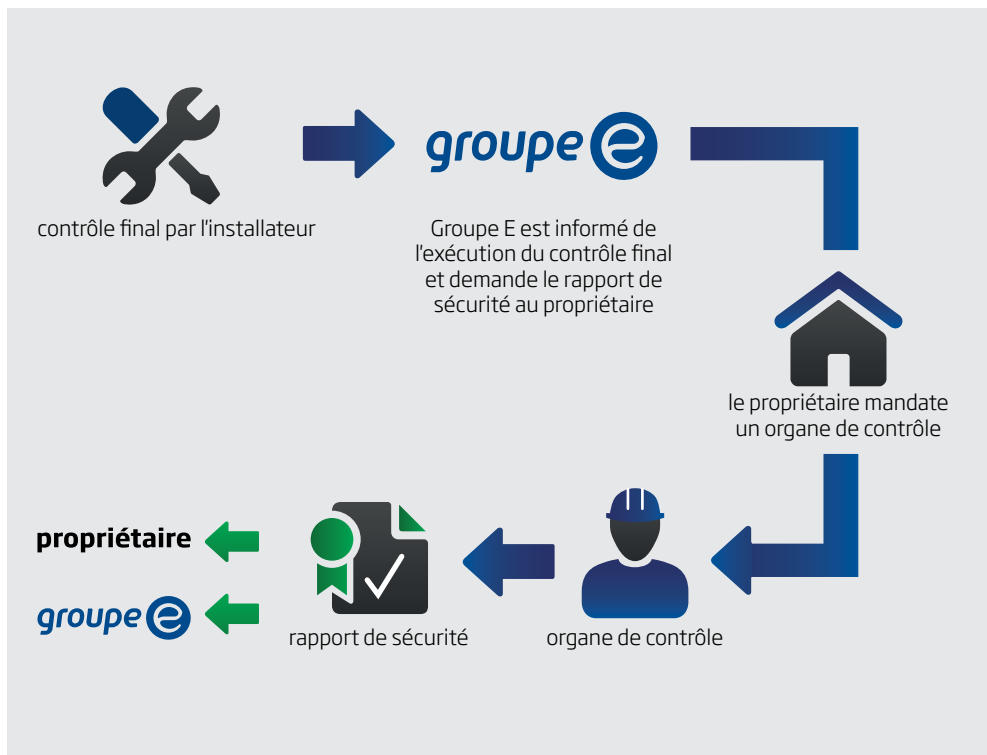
contrôle final par l'installateur

groupe e

Groupe E est informé de l'exécution du contrôle final et demande le rapport de sécurité au propriétaire

le propriétaire mandate un organe de contrôle

organe de contrôle

rapport de sécurité

**propriétaire**

groupe e